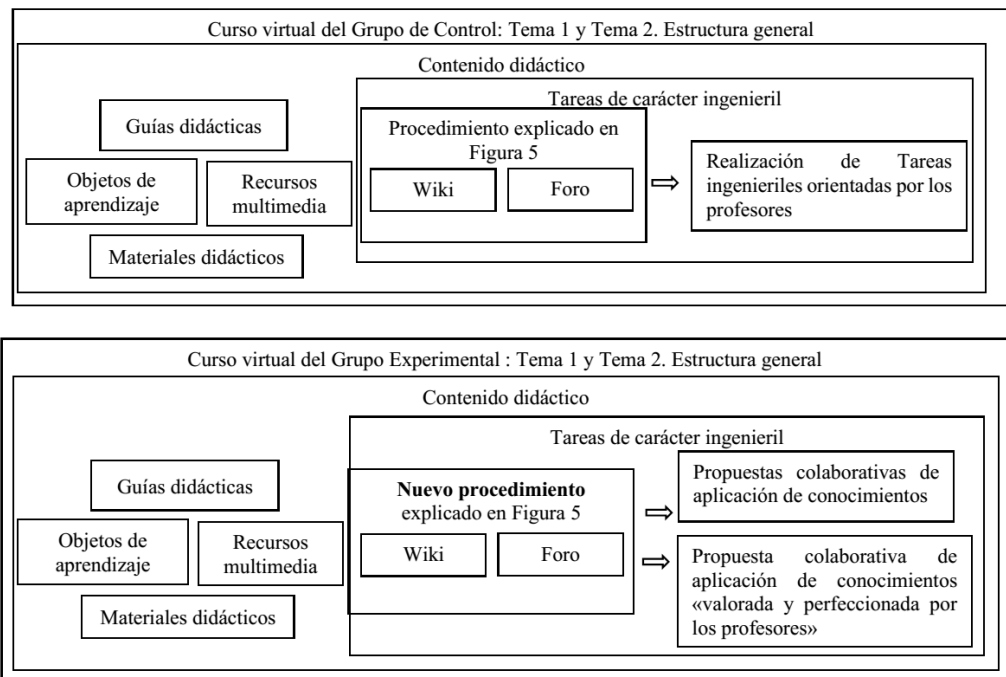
Curso virtual del Grupo de Control: Tema 1 y Tema 2. Estructura general

Contenido didáctico

Guías didácticas

Objetos de aprendizaje

Recursos multimedia

Materiales didácticos

Tareas de carácter ingenieril

Procedimiento explicado en Figura 5

Wiki

Foro

⇒

Realización de Tareas ingenieriles orientadas por los profesores

Curso virtual del Grupo Experimental : Tema 1 y Tema 2. Estructura general

Contenido didáctico

Guías didácticas

Objetos de aprendizaje

Recursos multimedia

Materiales didácticos

Tareas de carácter ingenieril

**Nuevo procedimiento** explicado en Figura 5

Wiki

Foro

⇒

Propuestas colaborativas de aplicación de conocimientos

⇒

Propuesta colaborativa de aplicación de conocimientos «valorada y perfeccionada por los profesores»